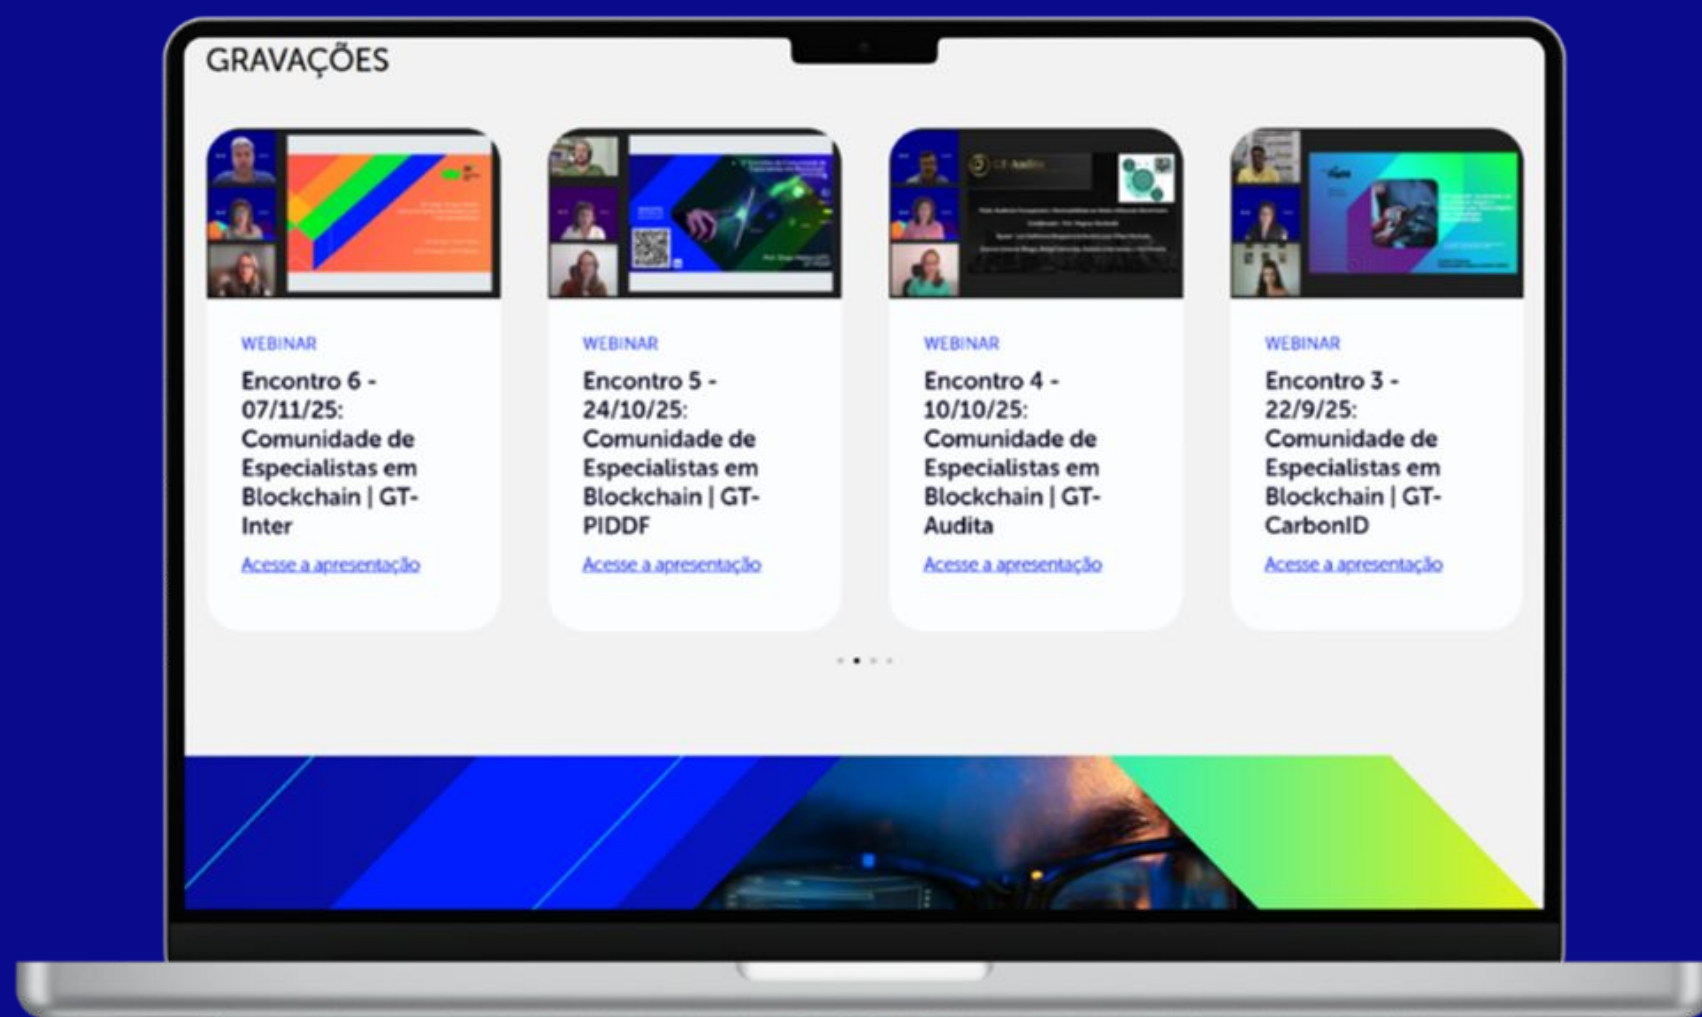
GRAVAÇÕES

WEBINAR

Encontro 6 - 07/11/25: Comunidade de Especialistas em Blockchain | GT-Inter

Acesse a apresentação

WEBINAR

Encontro 5 - 24/10/25: Comunidade de Especialistas em Blockchain | GT-PIDDF

Acesse a apresentação

WEBINAR

Encontro 4 - 10/10/25: Comunidade de Especialistas em Blockchain | GT-Audita

Acesse a apresentação

WEBINAR

Encontro 3 - 22/9/25: Comunidade de Especialistas em Blockchain | GT-CarbonID

Acesse a apresentação